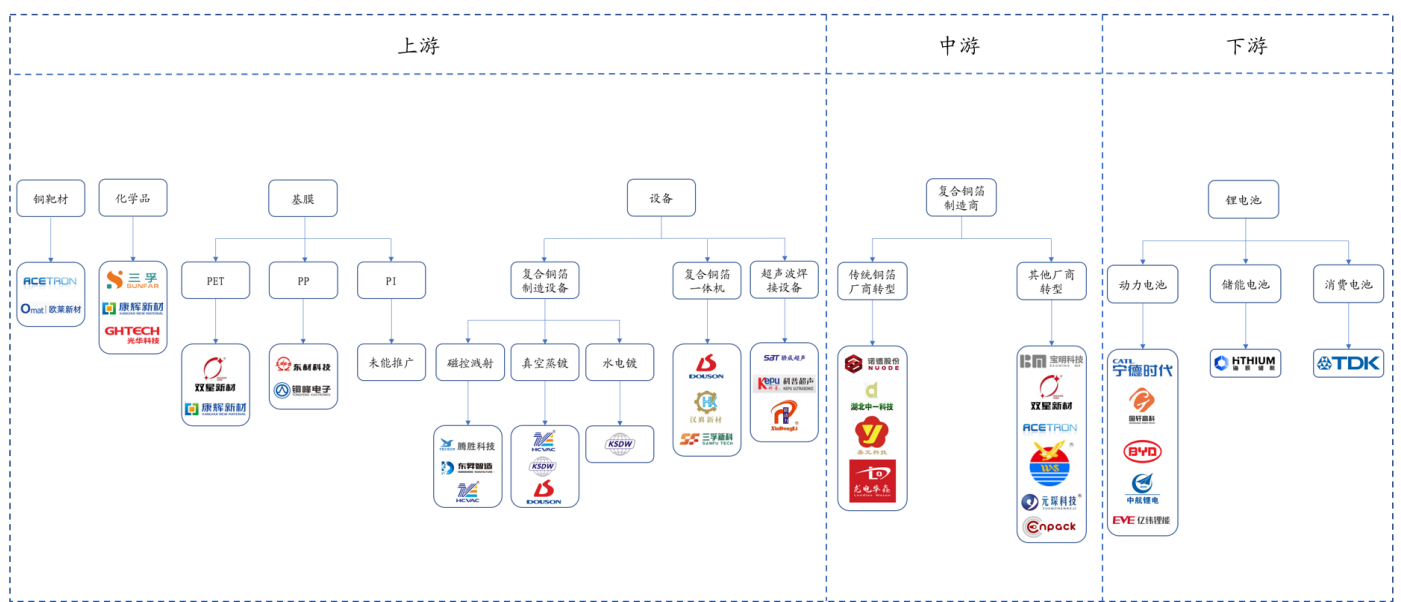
上游

中游

下游

铜靶材

ACETRON
Omat 欧莱新材

化学品

三孚 SUNFAR
康辉新材
GHTECH 光华科技

基膜

PET

双星新材
康辉新材

PP

东材科技
铜峰电子

PI

未能推广

设备

复合铜箔制造设备

磁控溅射

腾胜科技
东羿智造
HCVAC

真空蒸镀

HCVAC
KSDW
DOUSON

水电镀

KSDW

复合铜箔一体机

DOUSON
汉鼎新材
三孚新科 SANFU TECH

超声波焊接设备

SAT 骄成超声
KEPU 科普超声
XinDongLi

复合铜箔制造商

传统铜箔厂商转型

诺德股份 NUODE
湖北中一科技
嘉元科技
龙电华鑫

其他厂商转型

宝明科技
双星新材
ACETRON
WS
元琛科技
Enpack

锂电池

动力电池

CATL 宁德时代
国轩高科
BYD
中航锂电
EVE 亿纬锂能

储能电池

HITHIUM 海辰储能

消费电池

TDK